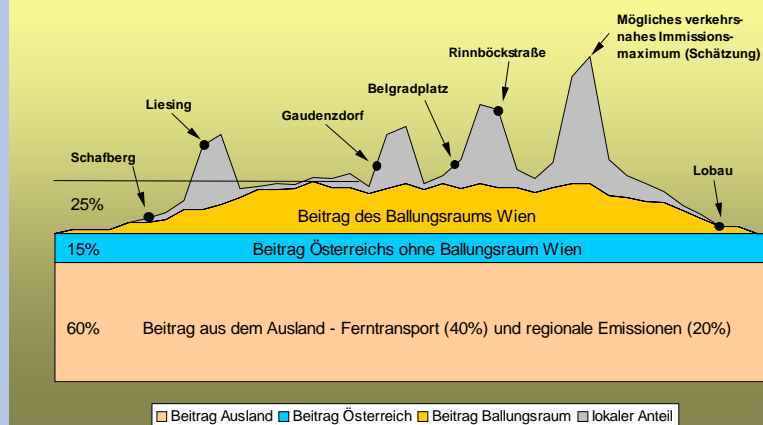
Mögliches verkehrsnahes Immissionsmaximum (Schätzung)

Rinnböckstraße

Belgradplatz

Liesing

Gaudenzdorf

Schafberg

Lobau

25%

Beitrag des Ballungsraums Wien

15% Beitrag Österreichs ohne Ballungsraum Wien

60% Beitrag aus dem Ausland - Ferntransport (40%) und regionale Emissionen (20%)

Beitrag Ausland Beitrag Österreich Beitrag Ballungsraum lokaler Anteil